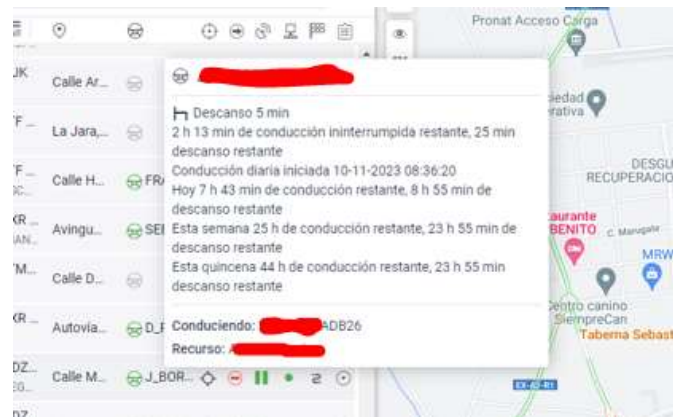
Pronat Acceso Carga

JK Calle Ar...
F... La Jara,...
F... Calle H... FR
KR... Avingu... SE
M... Calle D...
KR... Autovía... D_F
DZ... Calle M... J_BOR...

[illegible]

Descanso 5 min
2 h 13 min de conducción ininterrumpida restante, 25 min descanso restante
Conducción diaria iniciada 10-11-2023 08:36:20
Hoy 7 h 43 min de conducción restante, 8 h 55 min de descanso restante
Esta semana 25 h de conducción restante, 23 h 55 min de descanso restante
Esta quincena 44 h de conducción restante, 23 h 55 min descanso restante

Conduciendo: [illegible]ADB26
Recurso: A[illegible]

ciedad
rativa
DESGU
RECUPERACIO
aurante
BENITO
C. Marugale
MRW
Centro canino
SiempreCan
Taberna Sebast
EX-A1-R1